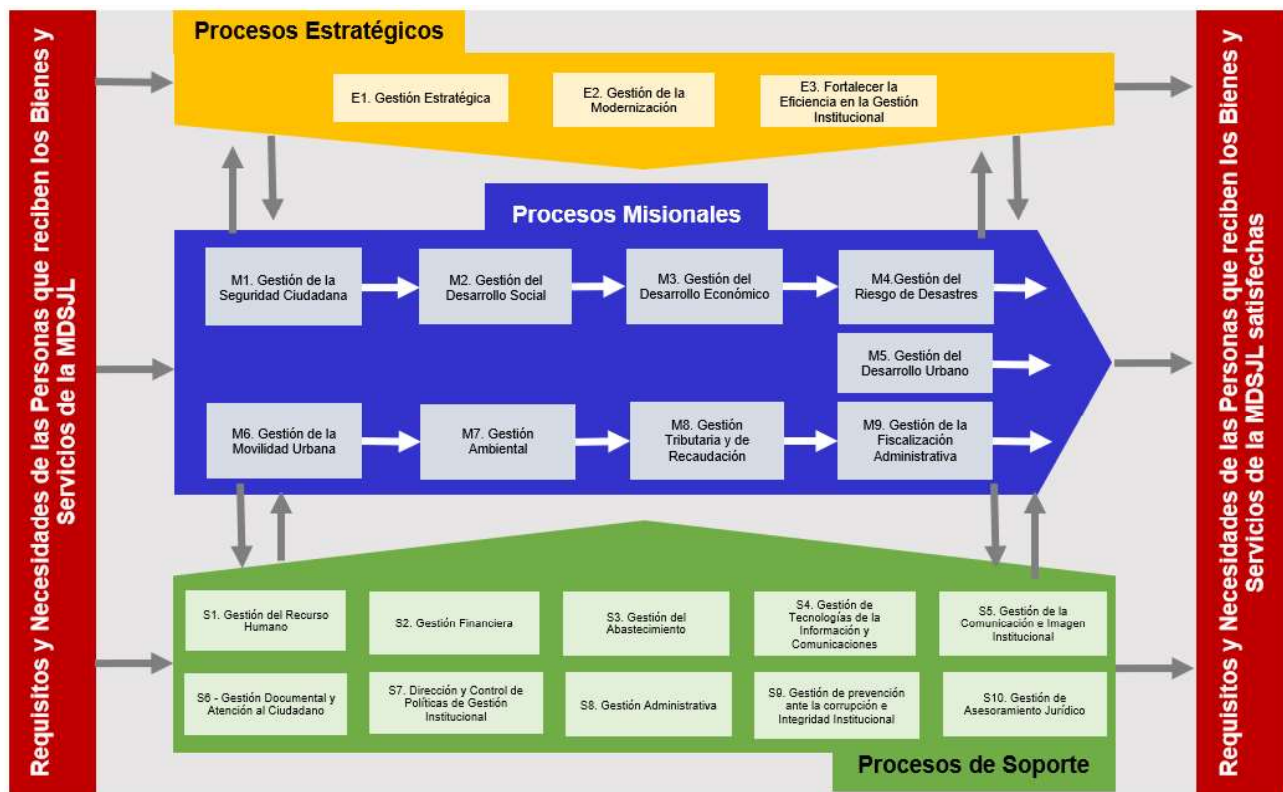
Requisitos y Necesidades de las Personas que reciben los Bienes y Servicios de la MDSJL

Procesos Estratégicos

E1. Gestión Estratégica

E2. Gestión de la Modernización

E3. Fortalecer la Eficiencia en la Gestión Institucional

Procesos Misionales

M1. Gestión de la Seguridad Ciudadana

M2. Gestión del Desarrollo Social

M3. Gestión del Desarrollo Económico

M4.Gestión del Riesgo de Desastres

M5. Gestión del Desarrollo Urbano

M6. Gestión de la Movilidad Urbana

M7. Gestión Ambiental

M8. Gestión Tributaria y de Recaudación

M9. Gestión de la Fiscalización Administrativa

S1. Gestión del Recurso Humano

S2. Gestión Financiera

S3. Gestión del Abastecimiento

S4. Gestión de Tecnologías de la Información y Comunicaciones

S5. Gestión de la Comunicación e Imagen Institucional

S6 - Gestión Documental y Atención al Ciudadano

S7. Dirección y Control de Políticas de Gestión Institucional

S8. Gestión Administrativa

S9. Gestión de prevención ante la corrupción e Integridad Institucional

S10. Gestión de Asesoramiento Jurídico

Procesos de Soporte

Requisitos y Necesidades de las Personas que reciben los Bienes y Servicios de la MDSJL satisfechas